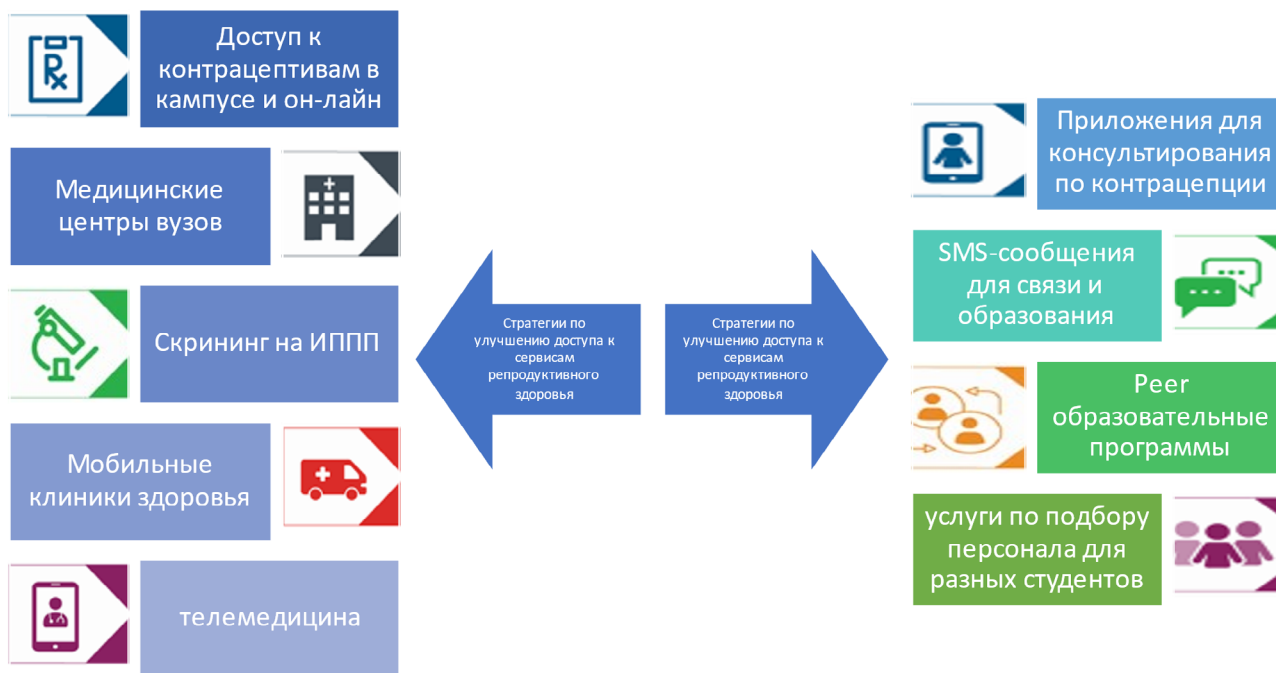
Доступ к контрацептивам в кампусе и он-лайн

Медицинские центры вузов

Скрининг на ИППП

Мобильные клиники здоровья

телемедицина

Стратегии по улучшению доступа к сервисам репродуктивного здоровья

Стратегии по улучшению доступа к сервисам репродуктивного здоровья

Приложения для консультирования по контрацепции

SMS-сообщения для связи и образования

Peer образовательные программы

услуги по подбору персонала для разных студентов